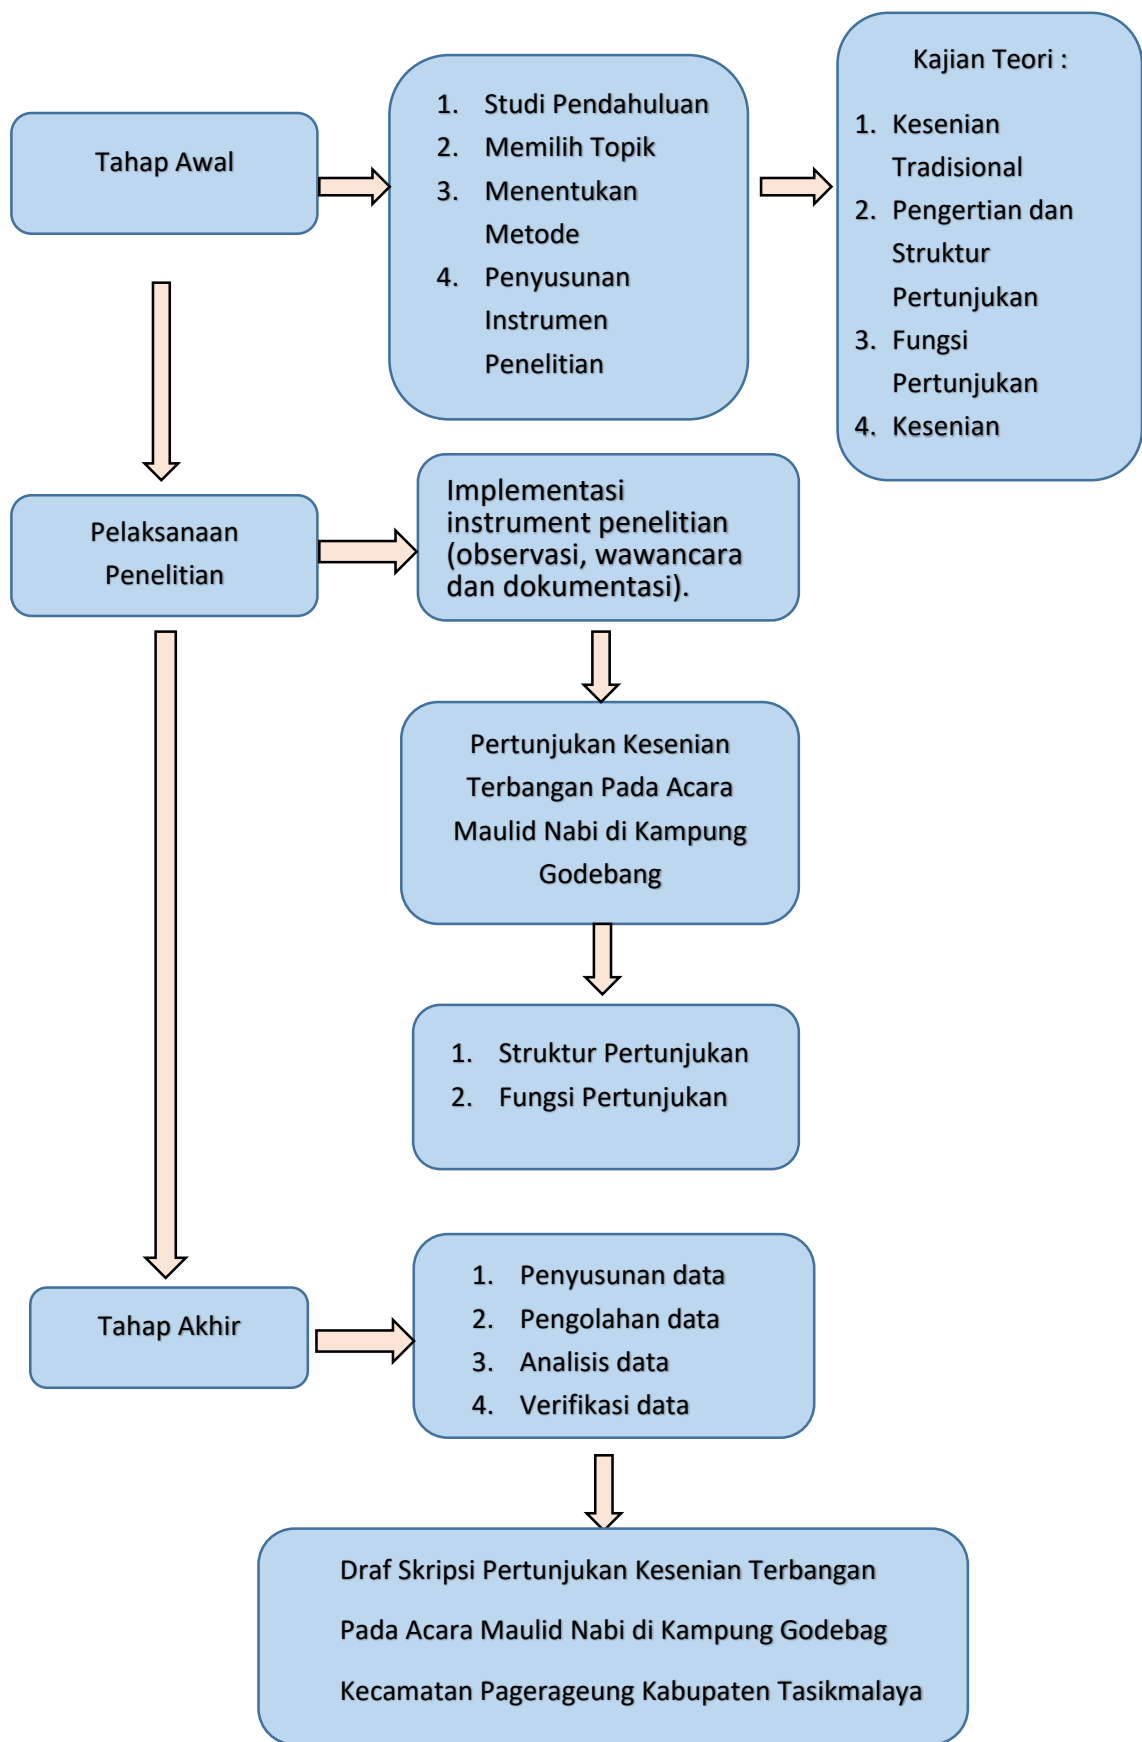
Tahap Awal

1. Studi Pendahuluan
2. Memilih Topik
3. Menentukan Metode
4. Penyusunan Instrumen Penelitian

Kajian Teori :

1. Kesenian Tradisional
2. Pengertian dan Struktur Pertunjukan
3. Fungsi Pertunjukan
4. Kesenian

Pelaksanaan Penelitian

Implementasi instrument penelitian (observasi, wawancara dan dokumentasi).

Pertunjukan Kesenian Terbangan Pada Acara Maulid Nabi di Kampung Godebang

1. Struktur Pertunjukan
2. Fungsi Pertunjukan

Tahap Akhir

1. Penyusunan data
2. Pengolahan data
3. Analisis data
4. Verifikasi data

Draf Skripsi Pertunjukan Kesenian Terbangan Pada Acara Maulid Nabi di Kampung Godebag Kecamatan Pagerageung Kabupaten Tasikmalaya